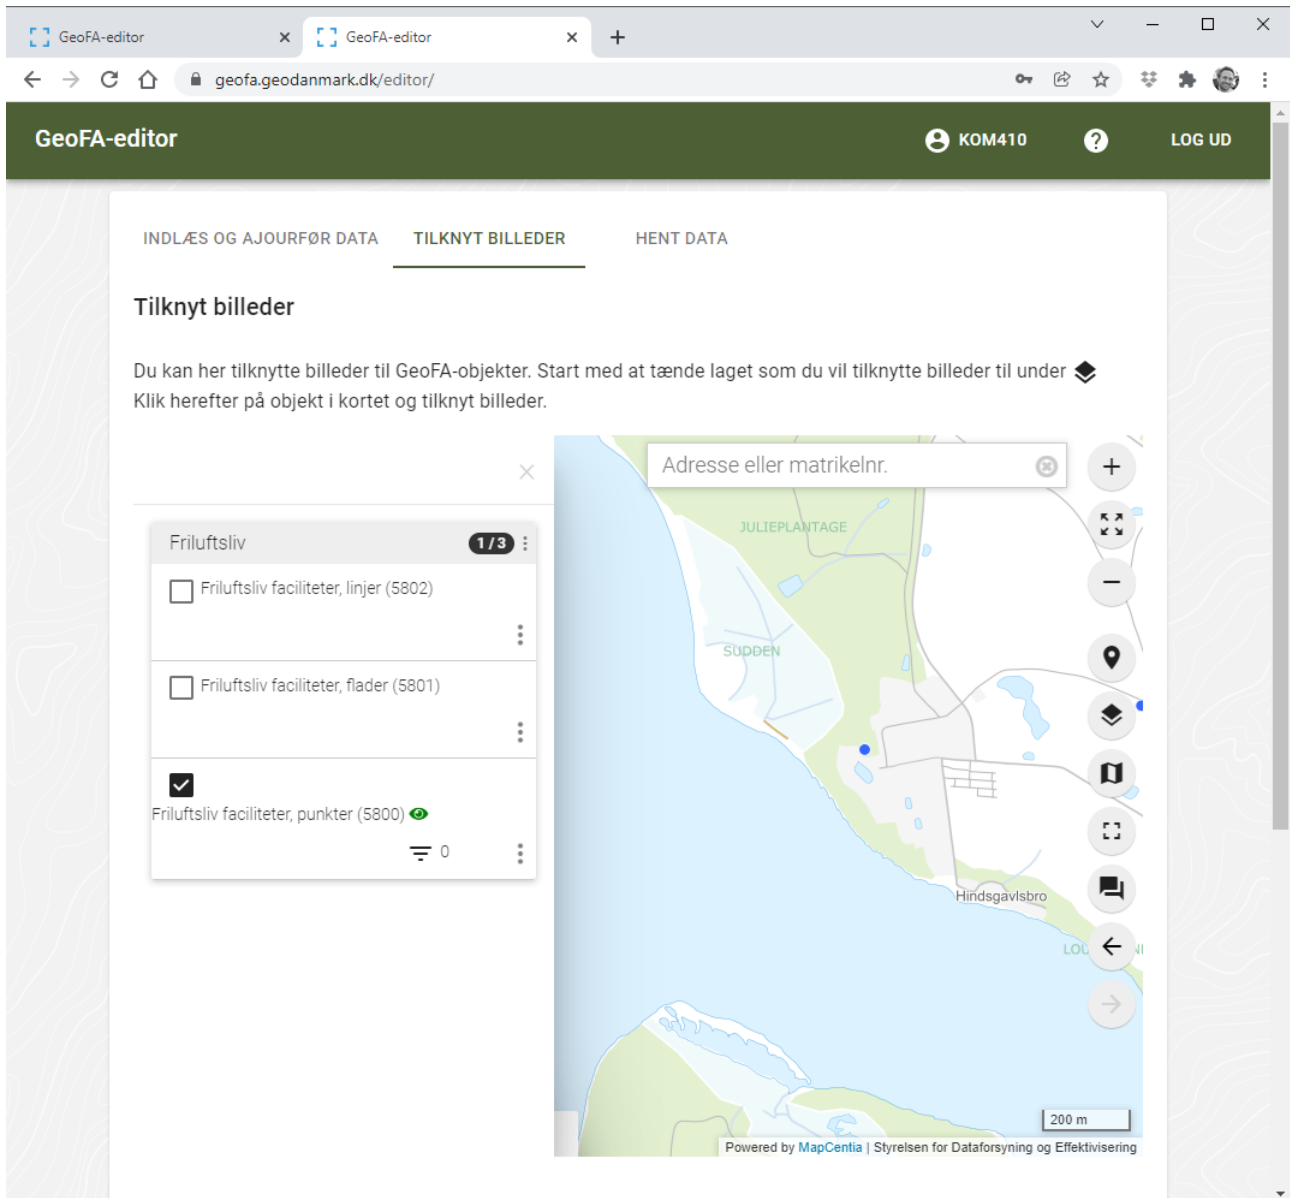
GeoFA-editor
GeoFA-editor
geofa.geodanmark.dk/editor/

GeoFA-editor
KOM410
LOG UD

INDLÆS OG AJOURFØR DATA
TILKNYT BILLEDER
HENT DATA

Tilknyt billeder

Du kan her tilknytte billeder til GeoFA-objekter. Start med at tænde laget som du vil tilknytte billeder til under
Klik herefter på objekt i kortet og tilknyt billeder.

Friluftsliv 1 / 3
Friluftsliv faciliteter, linjer (5802)
Friluftsliv faciliteter, flader (5801)
Friluftsliv faciliteter, punkter (5800)
0

Adresse eller matrikelnr.
JULIEPLANTAGE
SUDDEN
Hindsgavlsbro
LOU
200 m
Powered by MapCentia | Styrelsen for Dataforsyning og Effektivisering